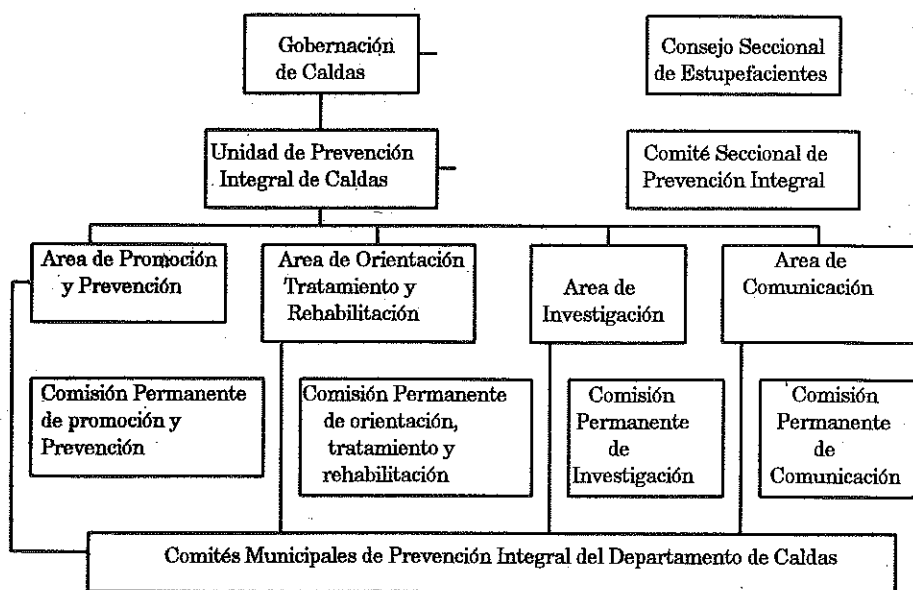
Gobernación de Caldas

Consejo Seccional de Estupefacientes

Unidad de Prevención Integral de Caldas

Comité Seccional de Prevención Integral

Area de Promoción y Prevención

Area de Orientación Tratamiento y Rehabilitación

Area de Investigación

Area de Comunicación

Comisión Permanente de promoción y Prevención

Comisión Permanente de orientación, tratamiento y rehabilitación

Comisión Permanente de Investigación

Comisión Permanente de Comunicación

Comités Municipales de Prevención Integral del Departamento de Caldas